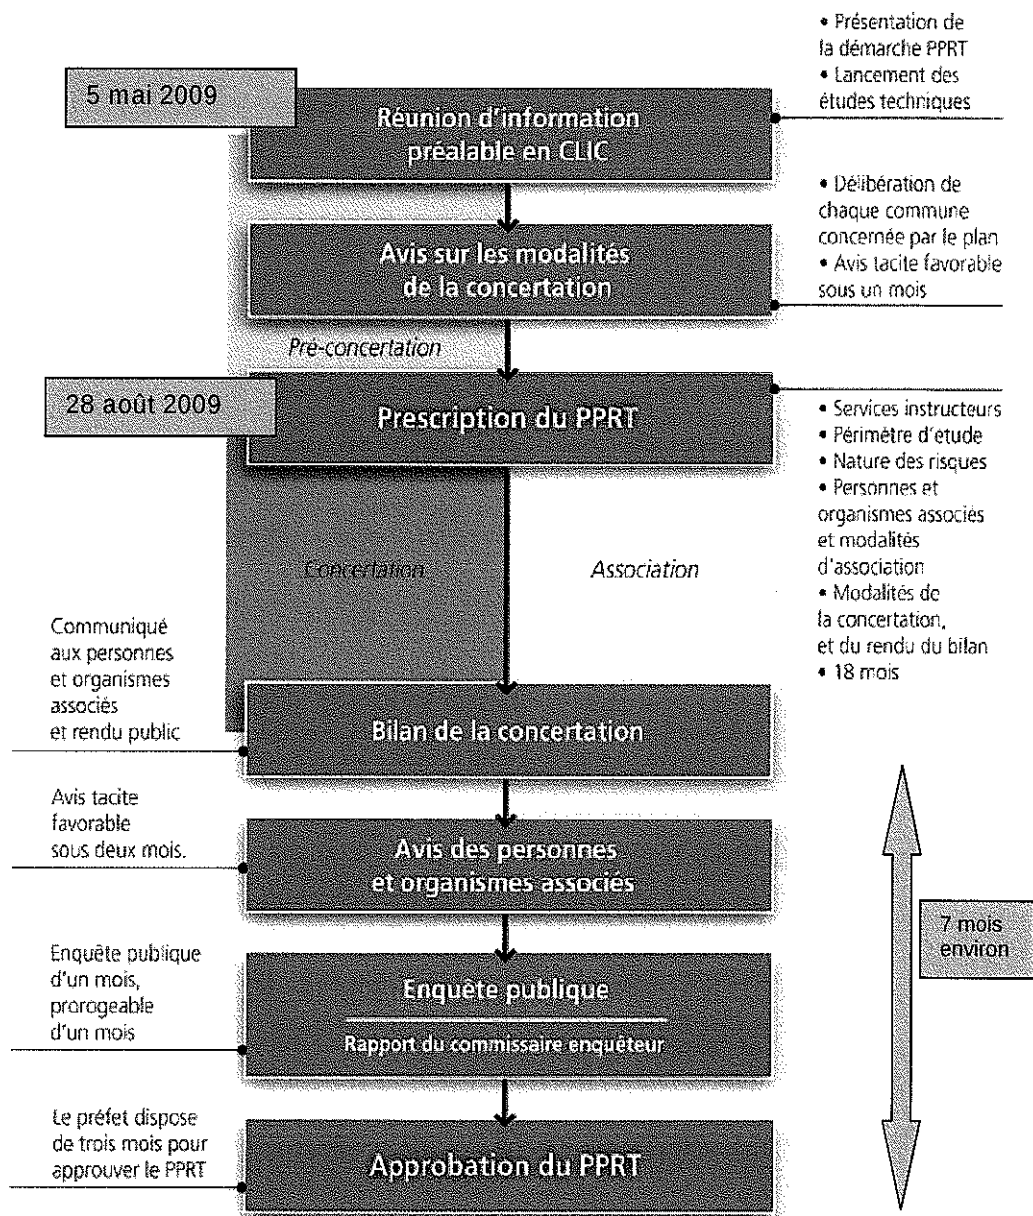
5 mai 2009

Réunion d'information préalable en CLIC

• Présentation de la démarche PPRT
• Lancement des études techniques

Avis sur les modalités de la concertation

• Délibération de chaque commune concernée par le plan
• Avis tacite favorable sous un mois

Pré-concertation

28 août 2009

Prescription du PPRT

• Services instructeurs
• Périmètre d'etude
• Nature des risques
• Personnes et organismes associés et modalités d'association
• Modalités de la concertation, et du rendu du bilan
• 18 mois

Concertation

Association

Communiqué aux personnes et organismes associés et rendu public

Bilan de la concertation

Avis tacite favorable sous deux mois.

Avis des personnes et organismes associés

7 mois environ

Enquête publique d'un mois, prorogeable d'un mois

Enquête publique

Rapport du commissaire enquêteur

Le préfet dispose de trois mois pour approuver le PPRT

Approbation du PPRT